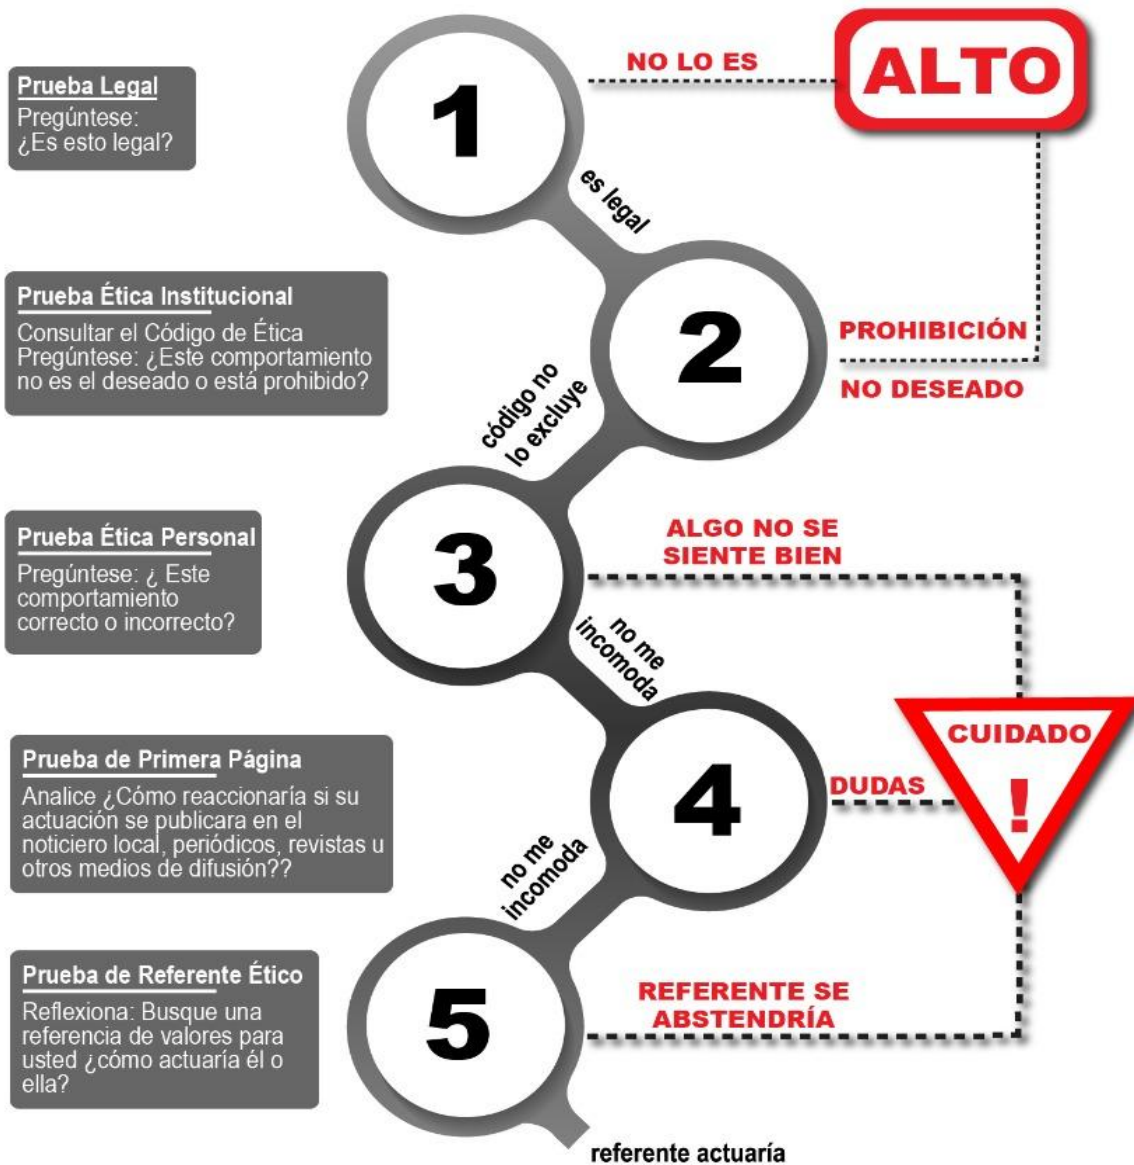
Prueba Legal
Pregúntese: ¿Es esto legal?

1

NO LO ES

ALTO

es legal

Prueba Ética Institucional
Consultar el Código de Ética Pregúntese: ¿Este comportamiento no es el deseado o está prohibido?

2

PROHIBICIÓN

NO DESEADO

código no lo excluye

Prueba Ética Personal
Pregúntese: ¿ Este comportamiento correcto o incorrecto?

3

ALGO NO SE SIENTE BIEN

no me incomoda

Prueba de Primera Página
Analice ¿Cómo reaccionaría si su actuación se publicara en el noticiero local, periódicos, revistas u otros medios de difusión??

4

DUDAS

CUIDADO
!

no me incomoda

Prueba de Referente Ético
Reflexiona: Busque una referencia de valores para usted ¿cómo actuaría él o ella?

5

REFERENTE SE ABSTENDRÍA

referente actuaría